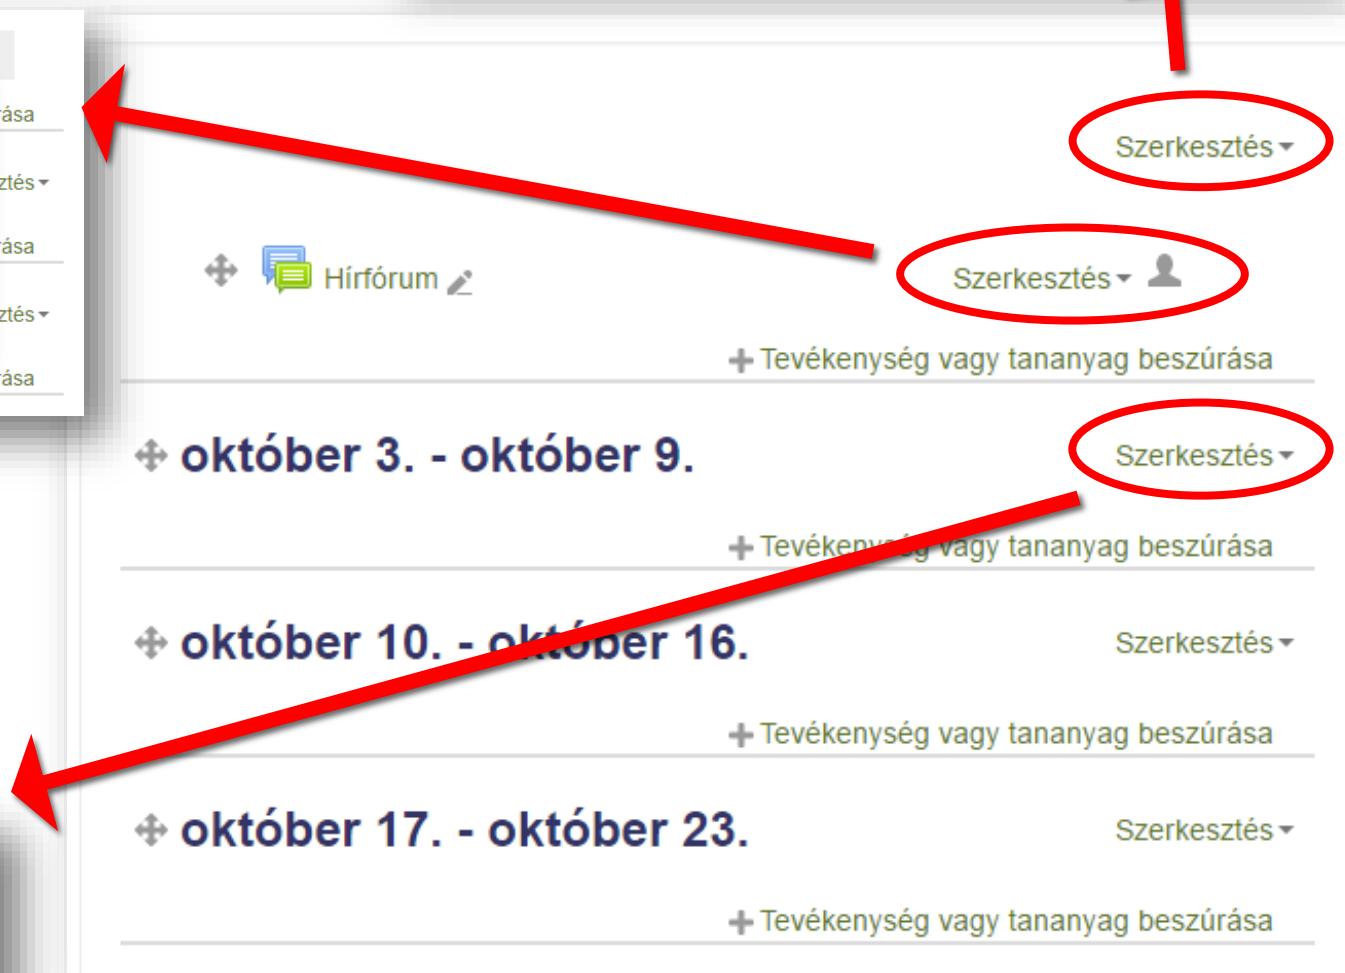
ása

ztés

ása

ztés

ása

Szerkesztés

Hírfórum

Szerkesztés

+ Tevékenység vagy tananyag beszúrása

október 3. - október 9.

Szerkesztés

+ Tevékenység vagy tananyag beszúrása

október 10. - október 16.

Szerkesztés

+ Tevékenység vagy tananyag beszúrása

október 17. - október 23.

Szerkesztés

+ Tevékenység vagy tananyag beszúrása